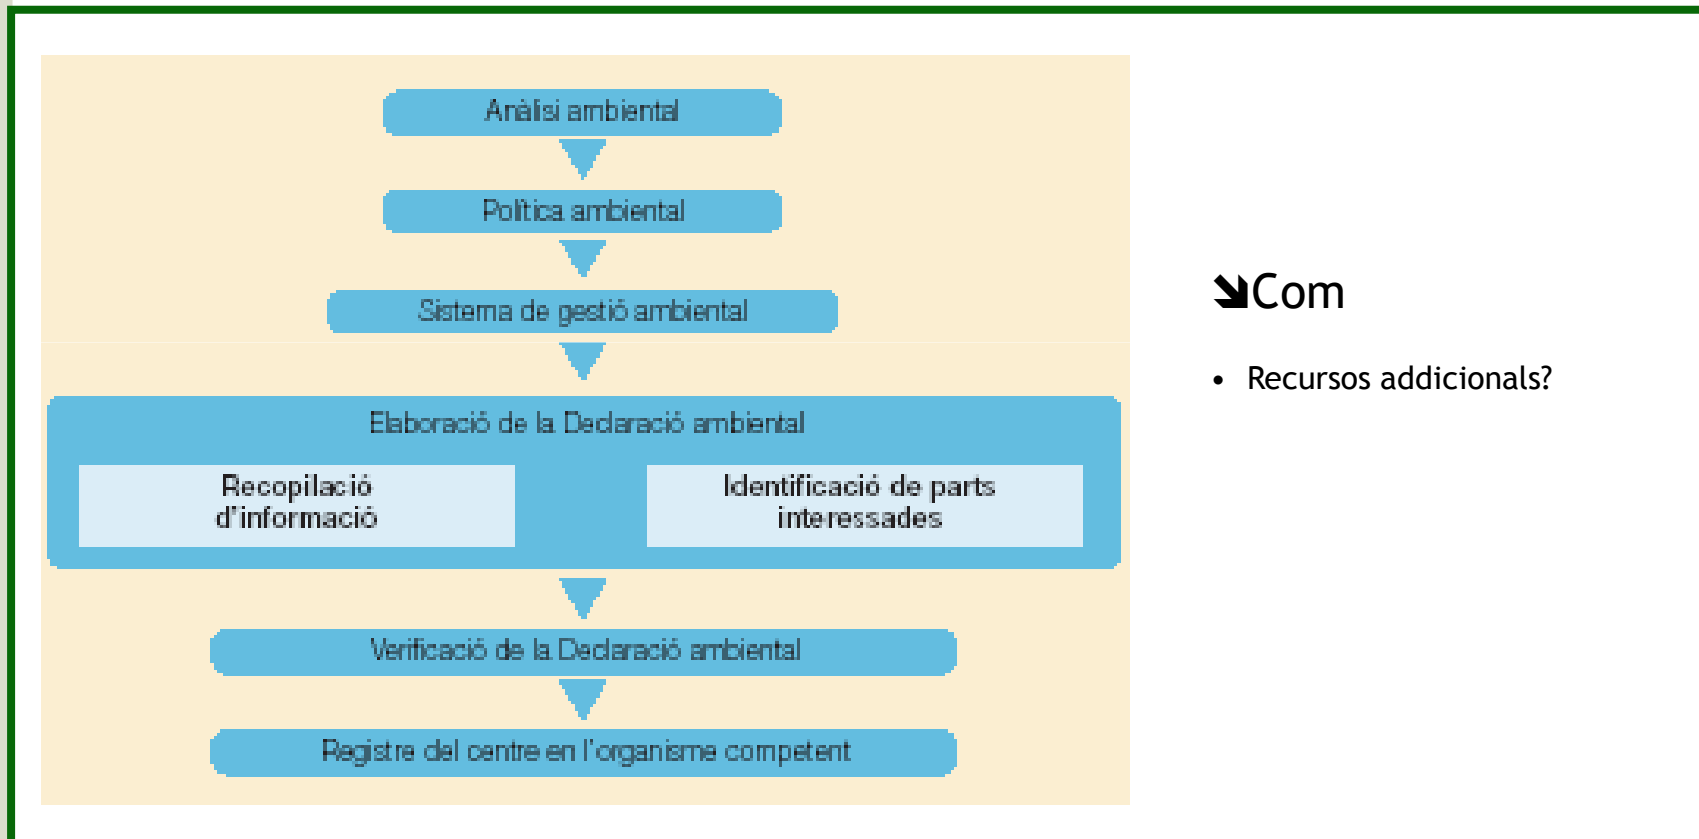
Anàlisi ambiental

Política ambiental

Sistema de gestió ambiental

Elaboració de la Declaració ambiental

Recopilació d'informació

Identificació de parts interessades

Verificació de la Declaració ambiental

Registre del centre en l'organisme competent

➘Com

• Recursos addicionals?